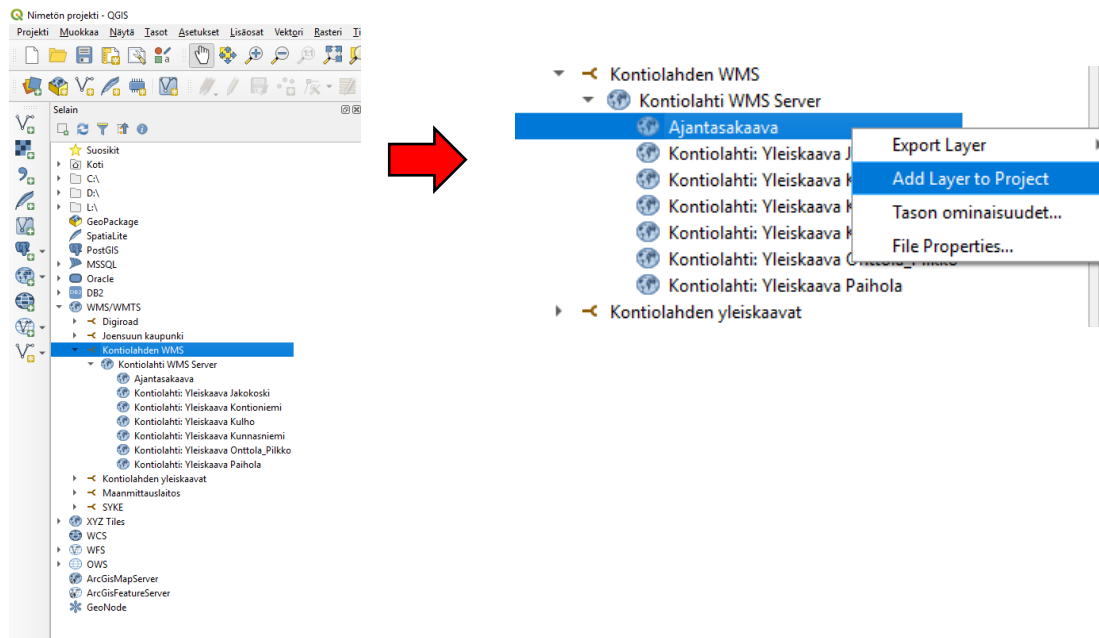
Nimetön projekti - QGIS

Projekti Muokkaa Näytä Tasot Asetukset Lisäosat Vektori Rasteri T

Selain

Suosikit
Koti
C:\
D:\
L:\
GeoPackage
SpatiaLite
PostGIS
MSSQL
Oracle
DB2
WMS/WMTS
Digiroad
Joensuun kaupunki
Kontiolahden WMS
Kontiolahti WMS Server
Ajantasakaava
Kontiolahti: Yleiskaava Jakokoski
Kontiolahti: Yleiskaava Kontioniemi
Kontiolahti: Yleiskaava Kulho
Kontiolahti: Yleiskaava Kunnasniemi
Kontiolahti: Yleiskaava Onttola_Pilkko
Kontiolahti: Yleiskaava Paihola
Kontiolahden yleiskaavat
Maanmittauslaitos
SYKE
XYZ Tiles
WCS
WFS
OWS
ArcGisMapServer
ArcGisFeatureServer
GeoNode

Kontiolahden WMS
Kontiolahti WMS Server
Ajantasakaava
Kontiolahti: Yleiskaava J
Kontiolahti: Yleiskaava K
Kontiolahti: Yleiskaava K
Kontiolahti: Yleiskaava K
Kontiolahti: Yleiskaava Onttola_Pilkko
Kontiolahti: Yleiskaava Paihola
Kontiolahden yleiskaavat

Export Layer
Add Layer to Project
Tason ominaisuudet...
File Properties...